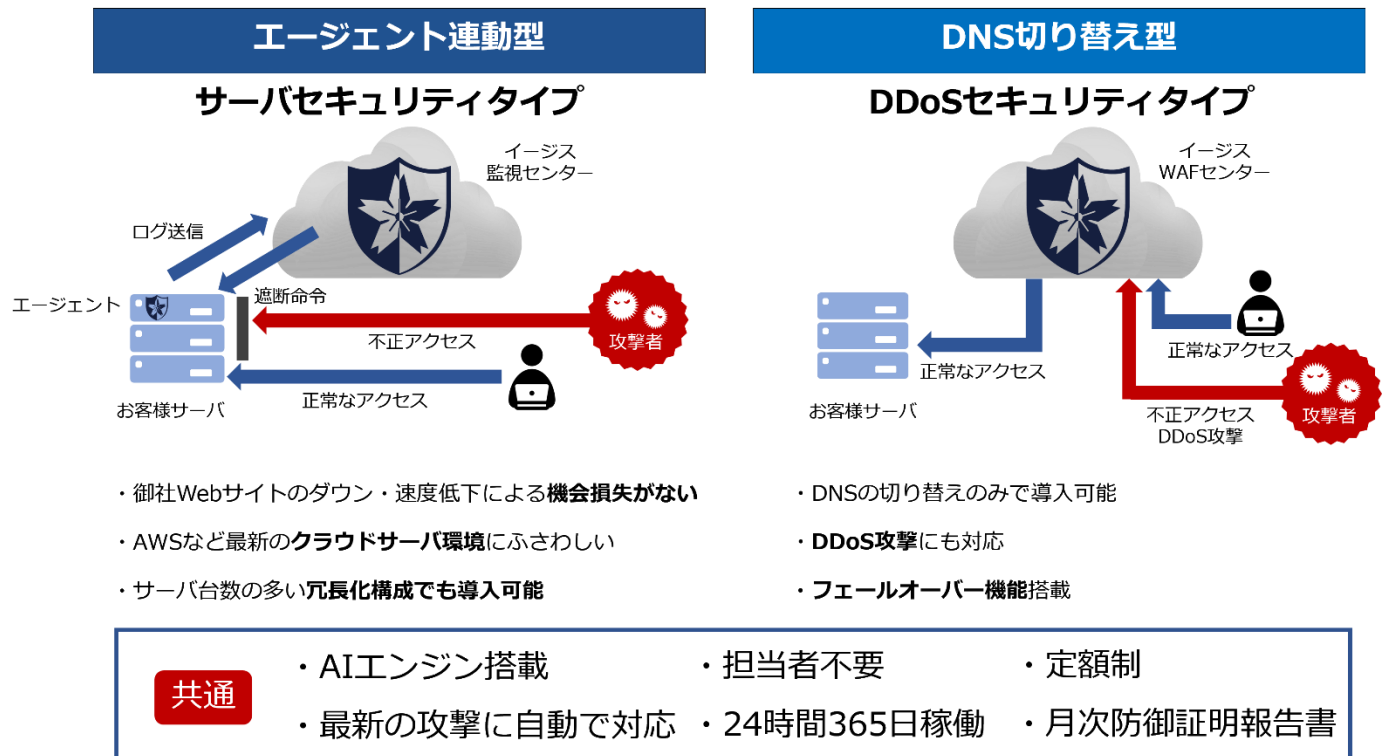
エージェント連動型

サーバセキュリティタイプ

イージス
監視センター

ログ送信

エージェント

遮断命令

不正アクセス

攻撃者

正常なアクセス

お客様サーバ

・御社Webサイトのダウン・速度低下による機会損失がない

・AWSなど最新のクラウドサーバ環境にふさわしい

・サーバ台数の多い冗長化構成でも導入可能

DNS切り替え型

DDoSセキュリティタイプ

イージス
WAFセンター

正常なアクセス

お客様サーバ

正常なアクセス

不正アクセス
DDoS攻撃

攻撃者

・DNSの切り替えのみで導入可能

・DDoS攻撃にも対応

・フェールオーバー機能搭載

共通

・AIエンジン搭載
・担当者不要
・定額制
・最新の攻撃に自動で対応
・24時間365日稼働
・月次防御証明報告書